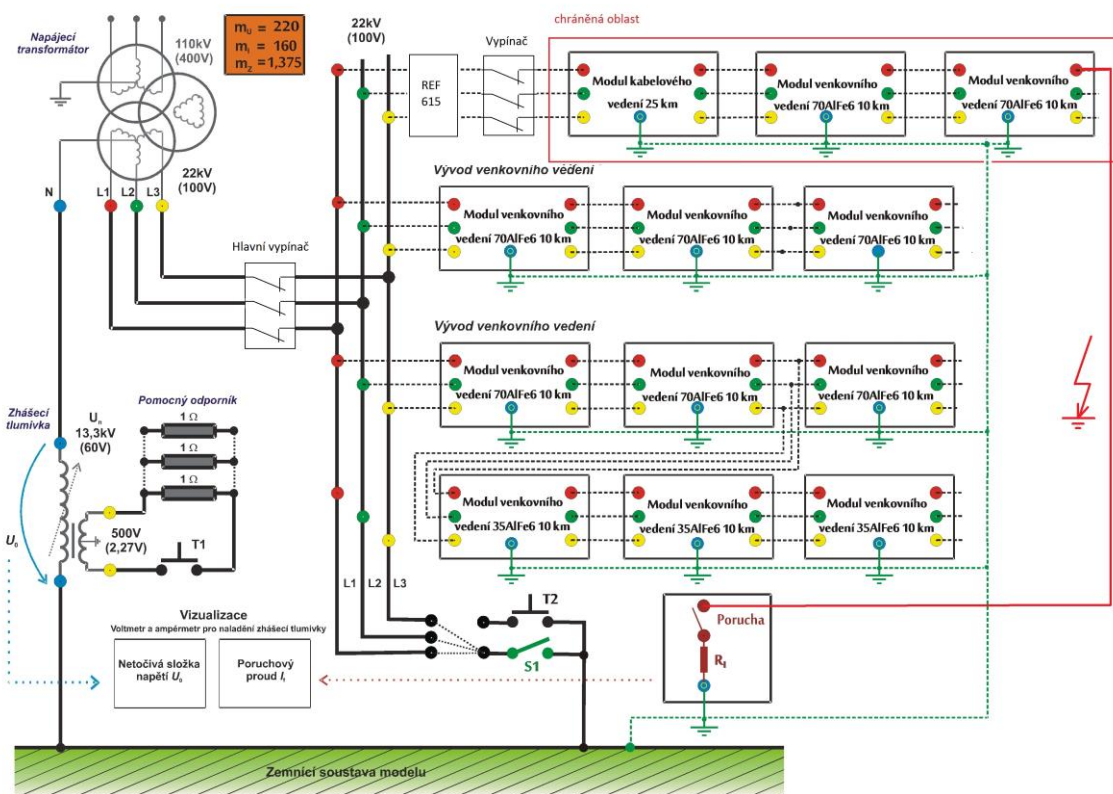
Napájecí transformátor

$m_U$ = 220
$m_I$ = 160
$m_Z$ = 1,375

110kV (400V)

22kV (100V)

22kV (100V)

chráněná oblast

Vypínač

REF 615

Modul kabelového vedení 25 km

Modul venkovního vedení 70AlFe6 10 km

Modul venkovního vedení 70AlFe6 10 km

N

L1 L2 L3

Vývod venkovního vědení

Modul venkovního vedení 70AlFe6 10 km

Modul venkovního vedení 70AlFe6 10 km

Modul venkovního vedení 70AlFe6 10 km

Hlavní vypínač

Vývod venkovního vedení

Modul venkovního vedení 70AlFe6 10 km

Modul venkovního vedení 70AlFe6 10 km

Modul venkovního vedení 70AlFe6 10 km

Zhášecí tlumivka

$U_n$ 13,3kV (60V)

Pomocný odporník

1 Ω

1 Ω

1 Ω

Modul venkovního vedení 35AlFe6 10 km

Modul venkovního vedení 35AlFe6 10 km

Modul venkovního vedení 35AlFe6 10 km

$U_0$

500V (2,27V)

T1

L1 L2 L3

T2

S1

Porucha

$R_f$

Vizualizace

Voltmetr a ampérmetr pro naladění zhášecí tlumivky

Netočivá složka napětí $U_0$

Poruchový proud $I_f$

Zemnicí soustava modelu